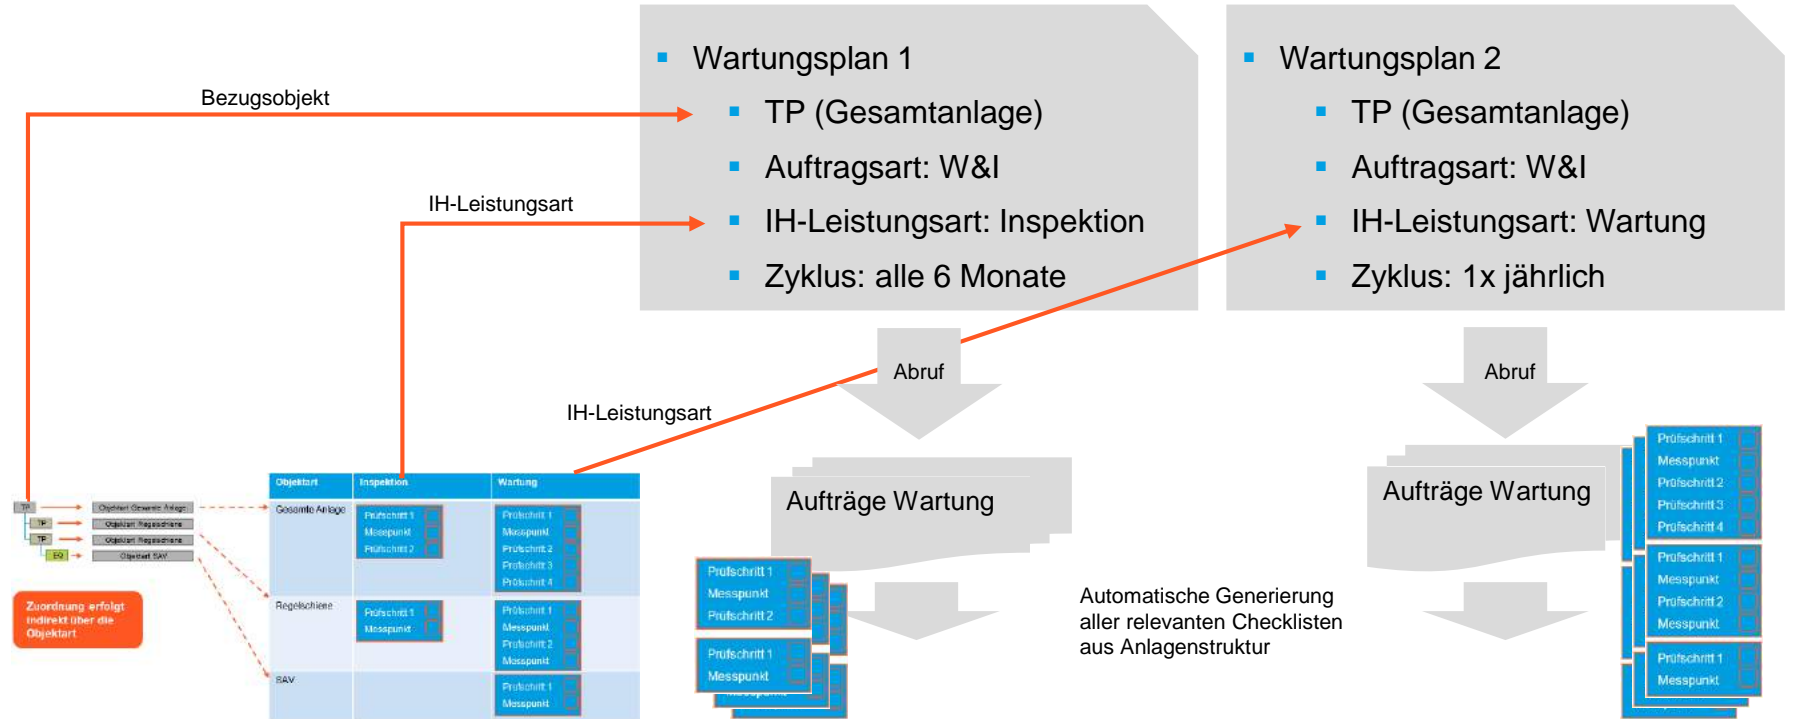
▪ Wartungsplan 1
▪ TP (Gesamtanlage)
▪ Auftragsart: W&I
▪ IH-Leistungsart: Inspektion
▪ Zyklus: alle 6 Monate

▪ Wartungsplan 2
▪ TP (Gesamtanlage)
▪ Auftragsart: W&I
▪ IH-Leistungsart: Wartung
▪ Zyklus: 1x jährlich

Bezugsobjekt

IH-Leistungsart

IH-Leistungsart

Abruf

Abruf

TP
TP
TP
EQ

Objektart Gesamte Anlage
Objektart Regelschiene
Objektart Regelschiene
Objektart SAV

Zuordnung erfolgt indirekt über die Objektart

| Objektart | Inspektion | Wartung |
|---|---|---|
| Gesamte Anlage | Prüfschritt 1 Messpunkt Prüfschritt 2 | Prüfschritt 1 Messpunkt Prüfschritt 2 Prüfschritt 3 Prüfschritt 4 |
| Regelschiene | Prüfschritt 1 Messpunkt | Prüfschritt 1 Messpunkt Prüfschritt 2 Messpunkt |
| SAV | | Prüfschritt 1 Messpunkt |

Aufträge Wartung

Prüfschritt 1
Messpunkt
Prüfschritt 2

Prüfschritt 1
Messpunkt

Automatische Generierung aller relevanten Checklisten aus Anlagenstruktur

Aufträge Wartung

Prüfschritt 1
Messpunkt
Prüfschritt 2
Prüfschritt 3
Prüfschritt 4

Prüfschritt 1
Messpunkt
Prüfschritt 2
Messpunkt

Prüfschritt 1
Messpunkt